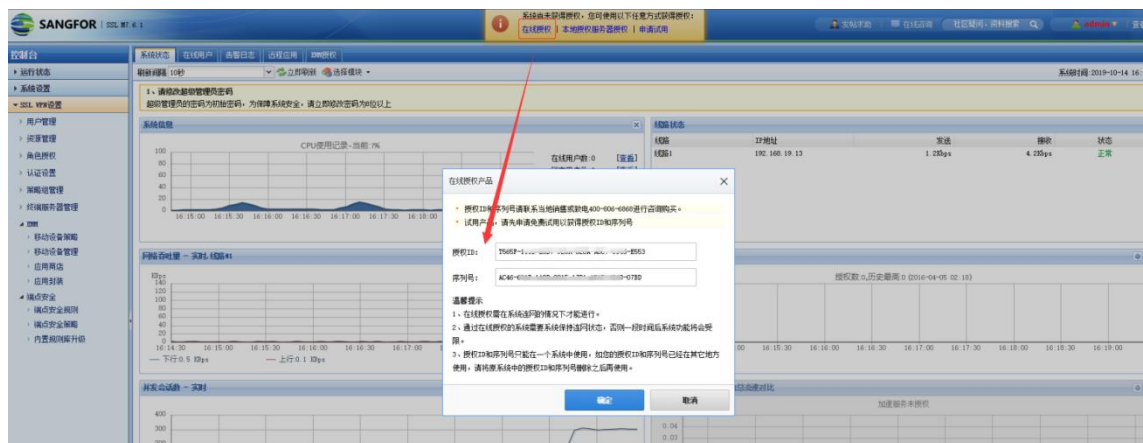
SANGFOR | SSL M7.6.1

系统尚未获得授权，您可使用以下任意方式获得授权：
在线授权 | 本地授权服务器授权 | 申请试用

实时求助 | 在线咨询 | 社区疑问、资料搜索 | admin

控制台

系统状态 | 在线用户 | 告警日志 | 远程应用 | EMM授权

运行状态
系统设置
SSL VPN设置
用户管理
资源管理
角色授权
认证设置
策略组管理
终端服务器管理
EMM
移动设备策略
移动设备管理
应用商店
应用封装
端点安全
端点安全规则
端点安全策略
内置规则库升级

刷新间隔 10秒 | 立即刷新 | 选择模块

系统时间:2019-10-14 16:

1、请修改超级管理员密码
超级管理员的密码为初始密码，为保障系统安全，请立即修改密码为8位以上

系统信息

CPU使用记录-当前:7%

100
80
60
40
20
0
16:15:00 16:15:30 16:16:00 16:16:30 16:17:00 16:17:30 16:18:00

在线用户数:0 [查看]

线路状态

| 线路 | IP地址 | 发送 | 接收 | 状态 |
|---|---|---|---|---|
| 线路1 | 192.168.19.13 | 1.2Kbps | 4.2Kbps | 正常 |

网络吞吐量 - 实时,线路#1

Kbps
140
120
100
80
60
40
20
0
16:14:30 16:15:00 16:15:30 16:16:00 16:16:30 16:17:00
— 下行:0.5 Kbps — 上行:0.1 Kbps

授权数:0,历史最高:0 (2016-04-05 02:10)

00 16:15:30 16:16:00 16:16:30 16:17:00 16:17:30 16:18:00 16:18:30 16:19:00

并发会话数 - 实时

400
300
200

加速服务未授权

0.04
0.03

在线授权产品

* 授权ID和序列号请联系当地销售或致电400-806-6868进行咨询购买。
* 试用产品，请先申请免费试用以获得授权ID和序列号

授权ID: T565F-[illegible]-E563

序列号: AC46-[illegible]-07ED

温馨提示
1、在线授权需在系统连网的情况下才能进行。
2、通过在线授权的系统需要系统保持连网状态，否则一段时间后系统功能将会受限。
3、授权ID和序列号只能在一个系统中使用，如您的授权ID和序列号已经在其它地方使用，请将原系统中的授权ID和序列号删除之后再使用。

确定 | 取消